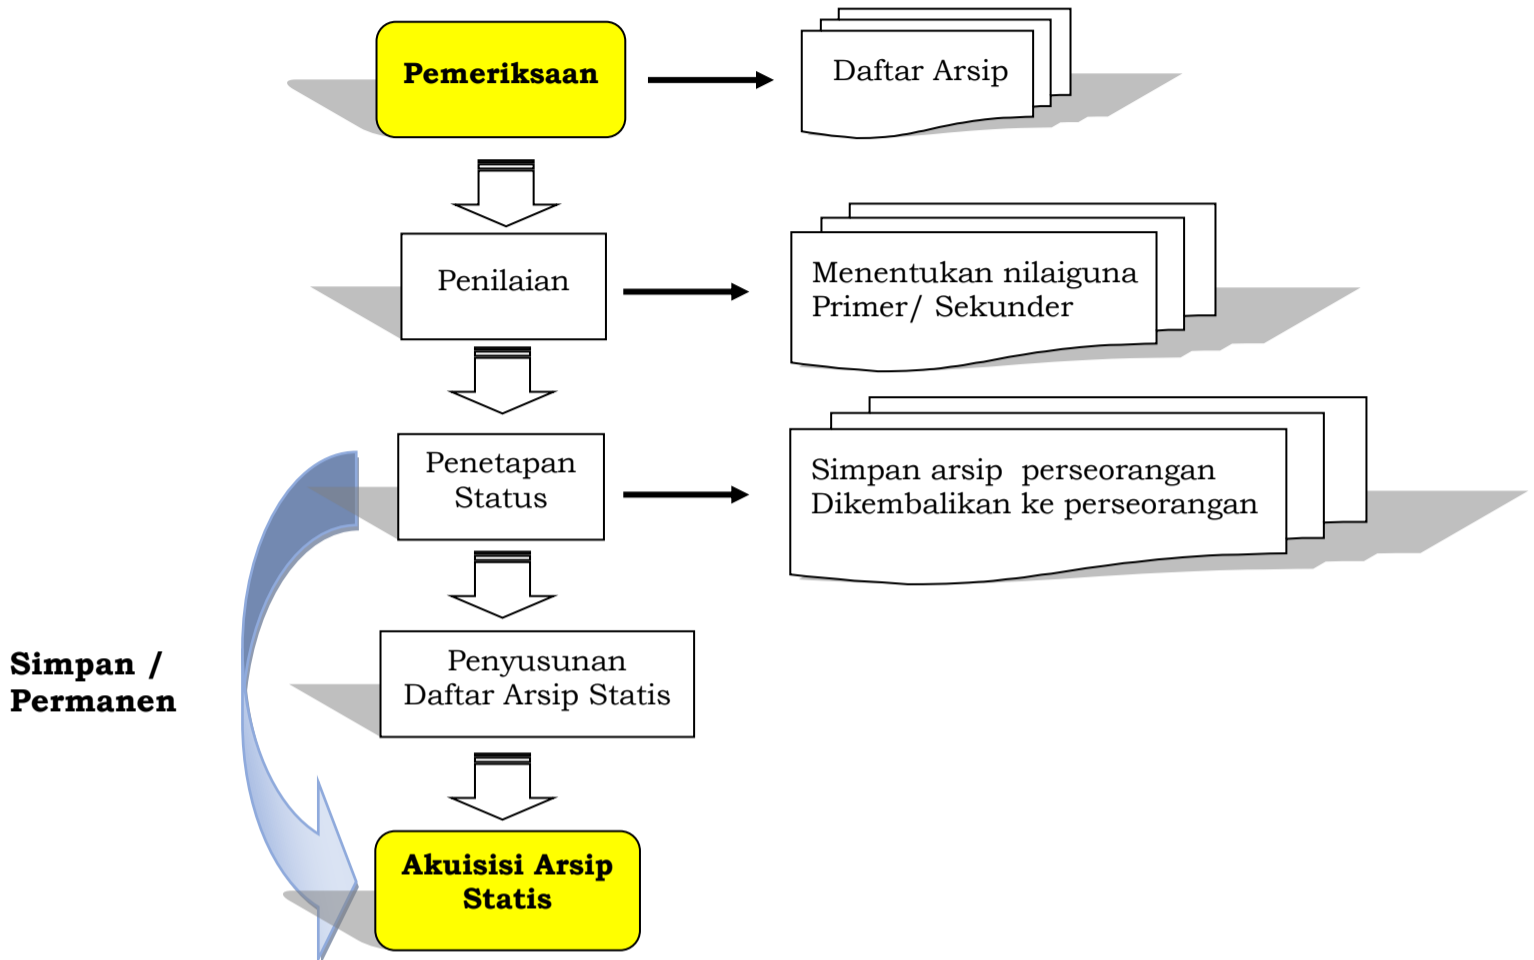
Pemeriksaan

Daftar Arsip

Penilaian

Menentukan nilaiguna Primer/ Sekunder

Penetapan Status

Simpan arsip perseorangan Dikembalikan ke perseorangan

Simpan / Permanen

Penyusunan Daftar Arsip Statis

Akuisisi Arsip Statis